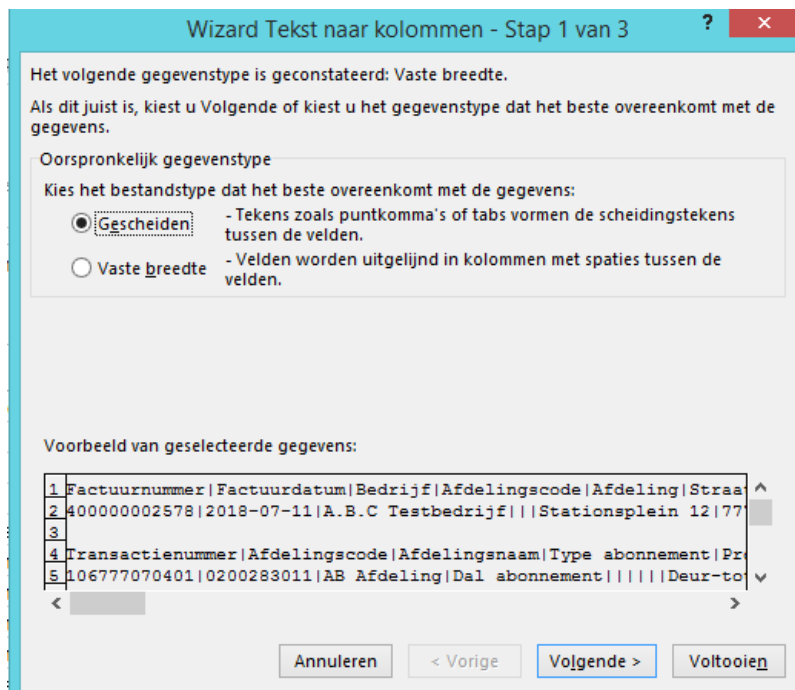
Wizard Tekst naar kolommen - Stap 1 van 3

?

Het volgende gegevenstype is geconstateerd: Vaste breedte.

Als dit juist is, kiest u Volgende of kiest u het gegevenstype dat het beste overeenkomt met de gegevens.

Oorspronkelijk gegevenstype

Kies het bestandstype dat het beste overeenkomt met de gegevens:

Gescheiden - Tekens zoals puntkomma's of tabs vormen de scheidingstekens tussen de velden.

Vaste breedte - Velden worden uitgelijnd in kolommen met spaties tussen de velden.

Voorbeeld van geselecteerde gegevens:

1 Factuurnummer|Factuurdatum|Bedrijf|Afdelingscode|Afdeling|Straa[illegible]
2 400000002578|2018-07-11|A.B.C Testbedrijf|||Stationsplein 12|77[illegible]
3
4 Transactienummer|Afdelingscode|Afdelingsnaam|Type abonnement|Pr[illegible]
5 106777070401|0200283011|AB Afdeling|Dal abonnement|||||Deur-to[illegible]

Annuleren

< Vorige

Volgende >

Voltooien